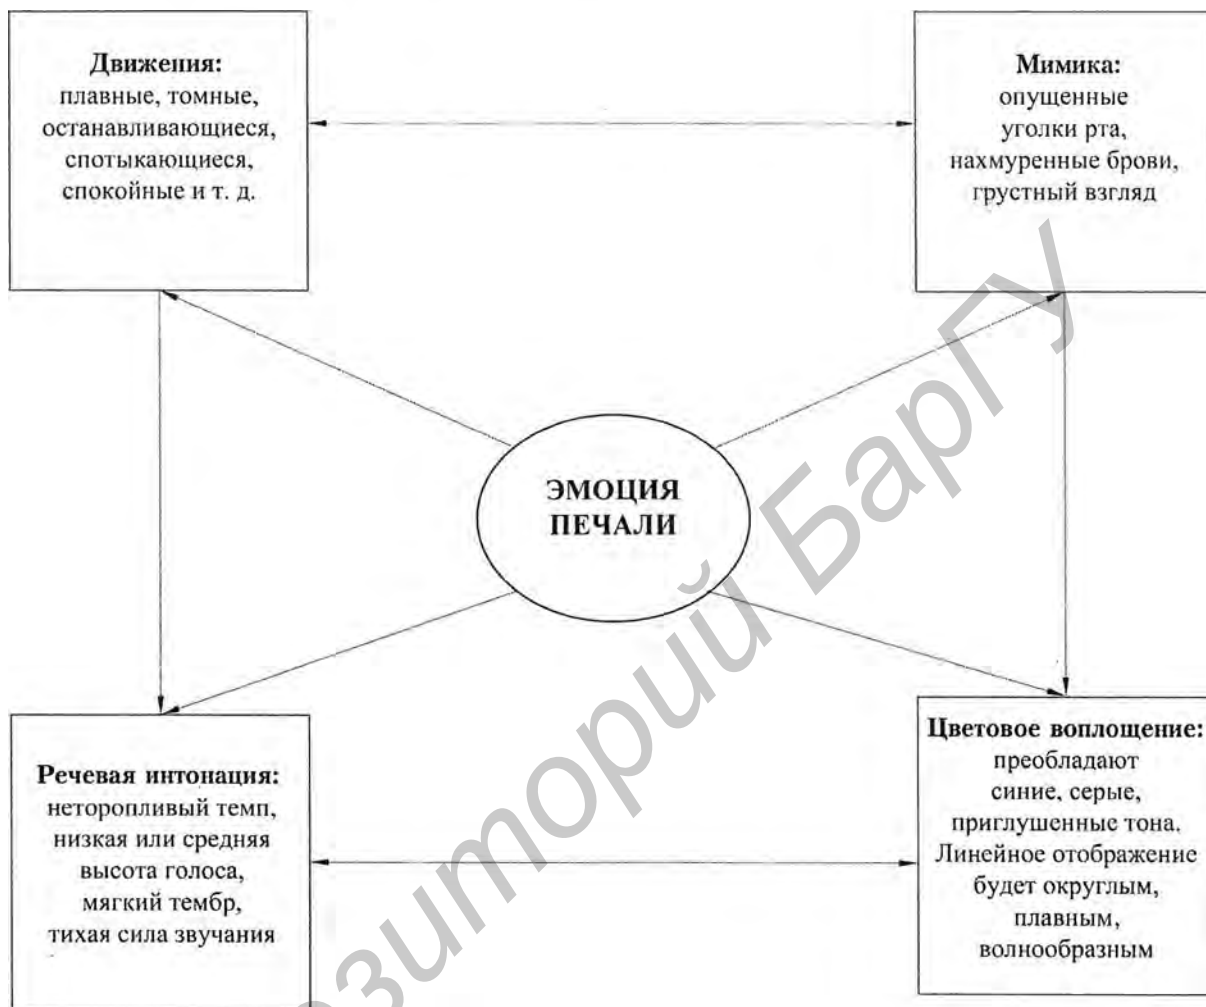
**Движения:**
плавные, томные, останавливающиеся, спотыкающиеся, спокойные и т. д.

**Мимика:**
опущенные уголки рта, нахмуренные брови, грустный взгляд

**ЭМОЦИЯ ПЕЧАЛИ**

**Речевая интонация:**
неторопливый темп, низкая или средняя высота голоса, мягкий тембр, тихая сила звучания

**Цветовое воплощение:**
преобладают синие, серые, приглушенные тона. Линейное отображение будет округлым, плавным, волнообразным

Репозиторий БарГУ